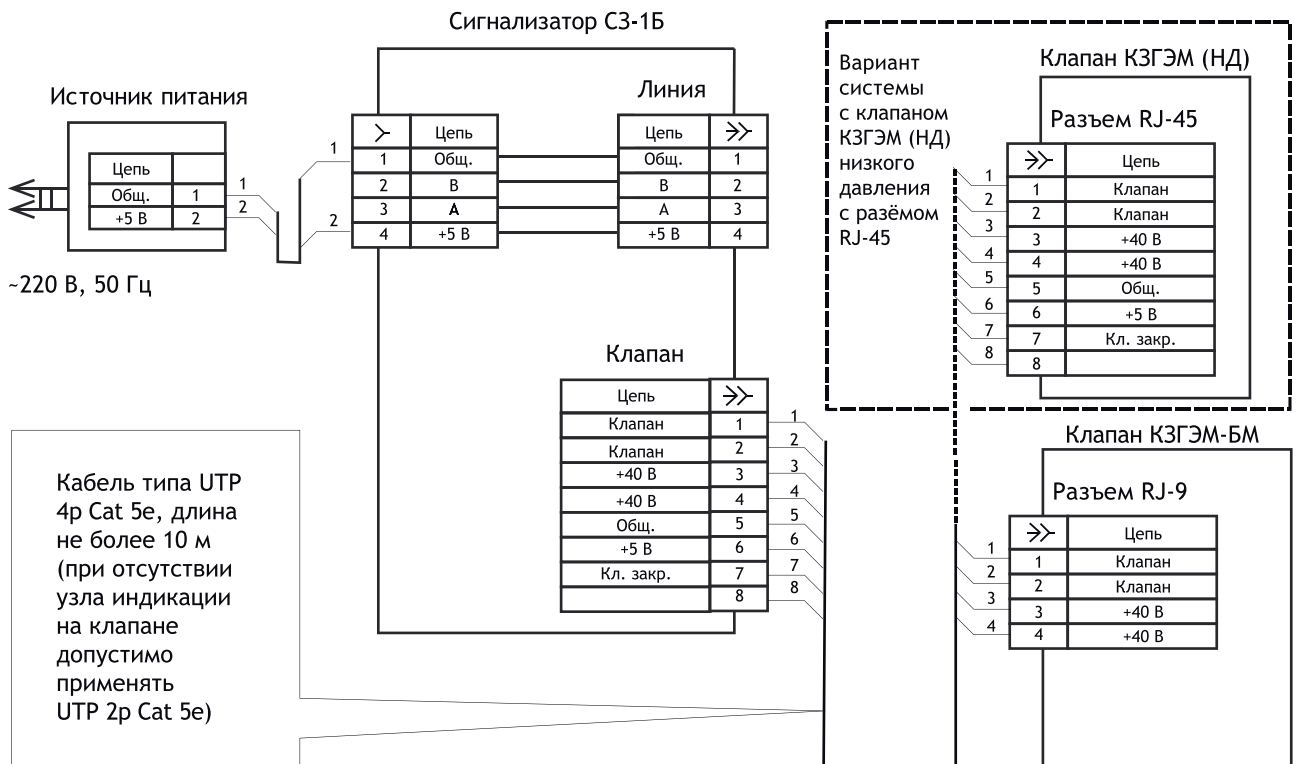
Сигнализатор СЗ-1Б

Источник питания

| Цепь | |
|---|---|
| Общ. | 1 |
| +5 В | 2 |

~220 В, 50 Гц

1
2
1
2

| ≻ | Цепь |
|---|---|
| 1 | Общ. |
| 2 | B |
| 3 | A |
| 4 | +5 В |

Линия

| Цепь | ≫ |
|---|---|
| Общ. | 1 |
| B | 2 |
| A | 3 |
| +5 В | 4 |

Клапан

| Цепь | ≫ |
|---|---|
| Клапан | 1 |
| Клапан | 2 |
| +40 В | 3 |
| +40 В | 4 |
| Общ. | 5 |
| +5 В | 6 |
| Кл. закр. | 7 |
| | 8 |

1
2
3
4
5
6
7
8

Кабель типа UTP 4p Cat 5e, длина не более 10 м (при отсутствии узла индикации на клапане допустимо применять UTP 2p Cat 5e)

Вариант системы с клапаном КЗГЭМ (НД) низкого давления с разъёмом RJ-45

Клапан КЗГЭМ (НД)

Разъем RJ-45

| ≫ | Цепь |
|---|---|
| 1 | Клапан |
| 2 | Клапан |
| 3 | +40 В |
| 4 | +40 В |
| 5 | Общ. |
| 6 | +5 В |
| 7 | Кл. закр. |
| 8 | |

1
2
3
4
5
6
7
8

Клапан КЗГЭМ-БМ

Разъем RJ-9

| ≫ | Цепь |
|---|---|
| 1 | Клапан |
| 2 | Клапан |
| 3 | +40 В |
| 4 | +40 В |

1
2
3
4